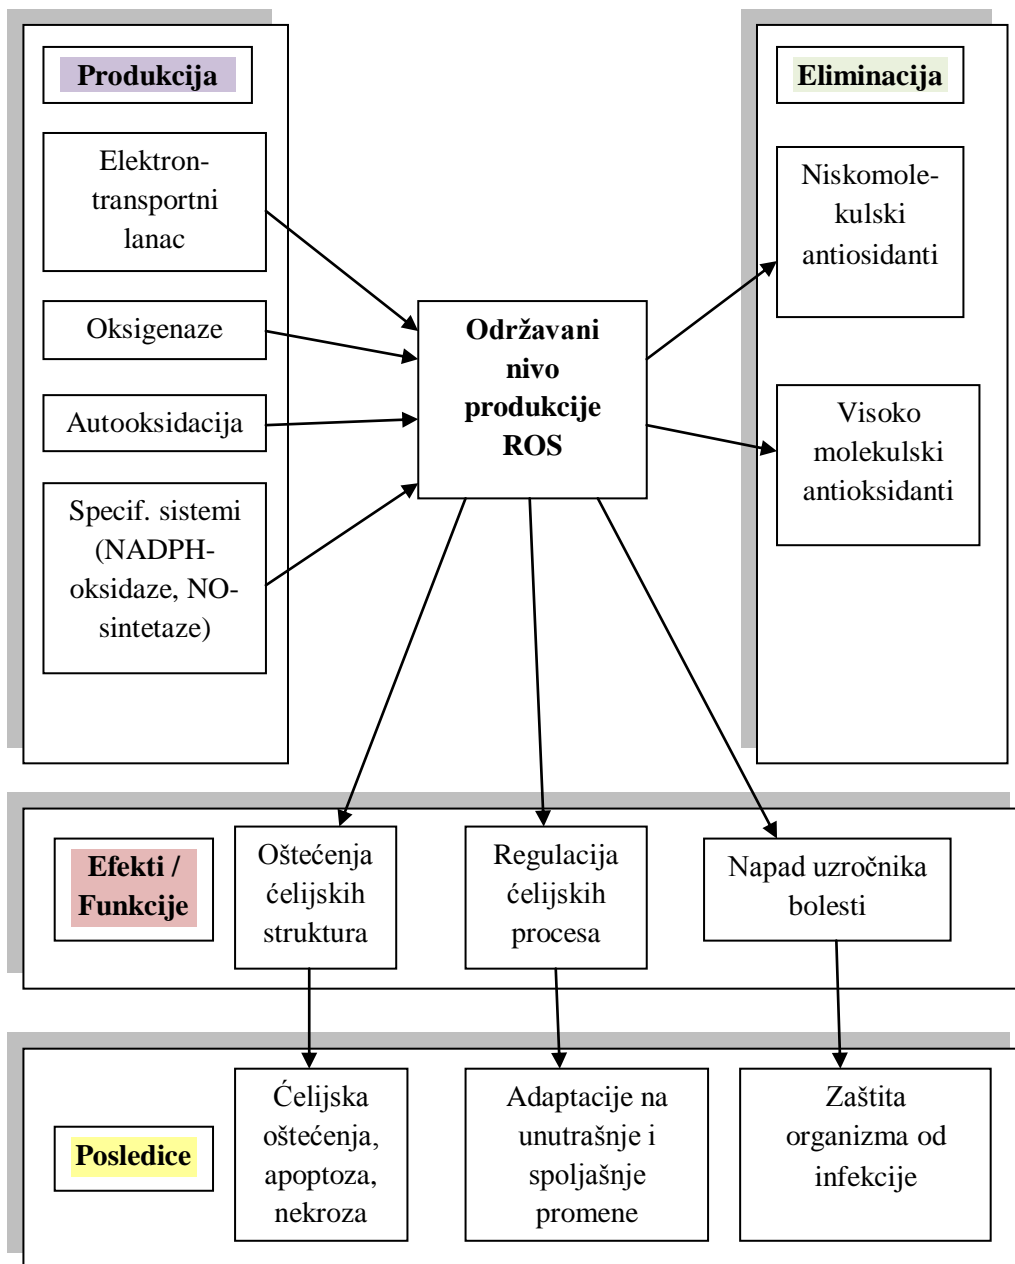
Produkcija

Elektrontransportni lanac

Oksigenaze

Autooksidacija

Specif. sistemi (NADPH-oksidaze, NO-sintetaze)

Održavani nivo produkcije ROS

Eliminacija

Niskomolekulski antiosidanti

Visoko molekulski antioksidanti

Efekti / Funkcije

Oštećenja ćelijskih struktura

Regulacija ćelijskih procesa

Napad uzročnika bolesti

Posledice

Ćelijska oštećenja, apoptoza, nekroza

Adaptacije na unutrašnje i spoljašnje promene

Zaštita organizma od infekcije